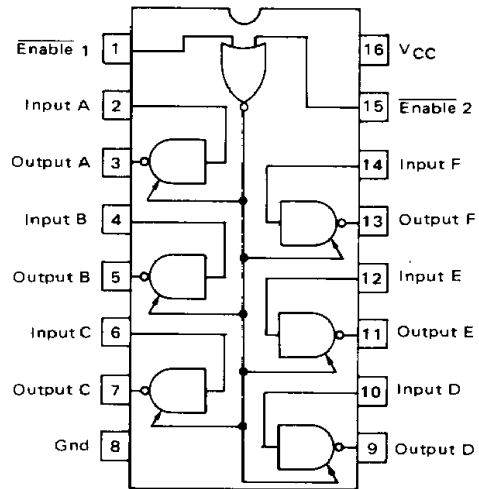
$\overline{\text{Enable 1}}$ 1
Input A 2
Output A 3
Input B 4
Output B 5
Input C 6
Output C 7
Gnd 8
16 $V_{CC}$
15 $\overline{\text{Enable 2}}$
14 Input F
13 Output F
12 Input E
11 Output E
10 Input D
9 Output D